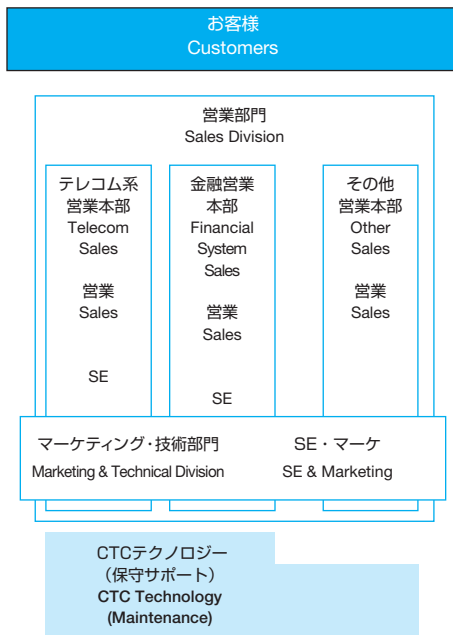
お客様
Customers

営業部門
Sales Division

テレコム系
営業本部
Telecom
Sales

営業
Sales

SE

金融営業
本部
Financial
System
Sales

営業
Sales

SE

その他
営業本部
Other
Sales

営業
Sales

マーケティング・技術部門
Marketing & Technical Division

SE・マーケ
SE & Marketing

CTCテクノロジー
（保守サポート）
CTC Technology
(Maintenance)